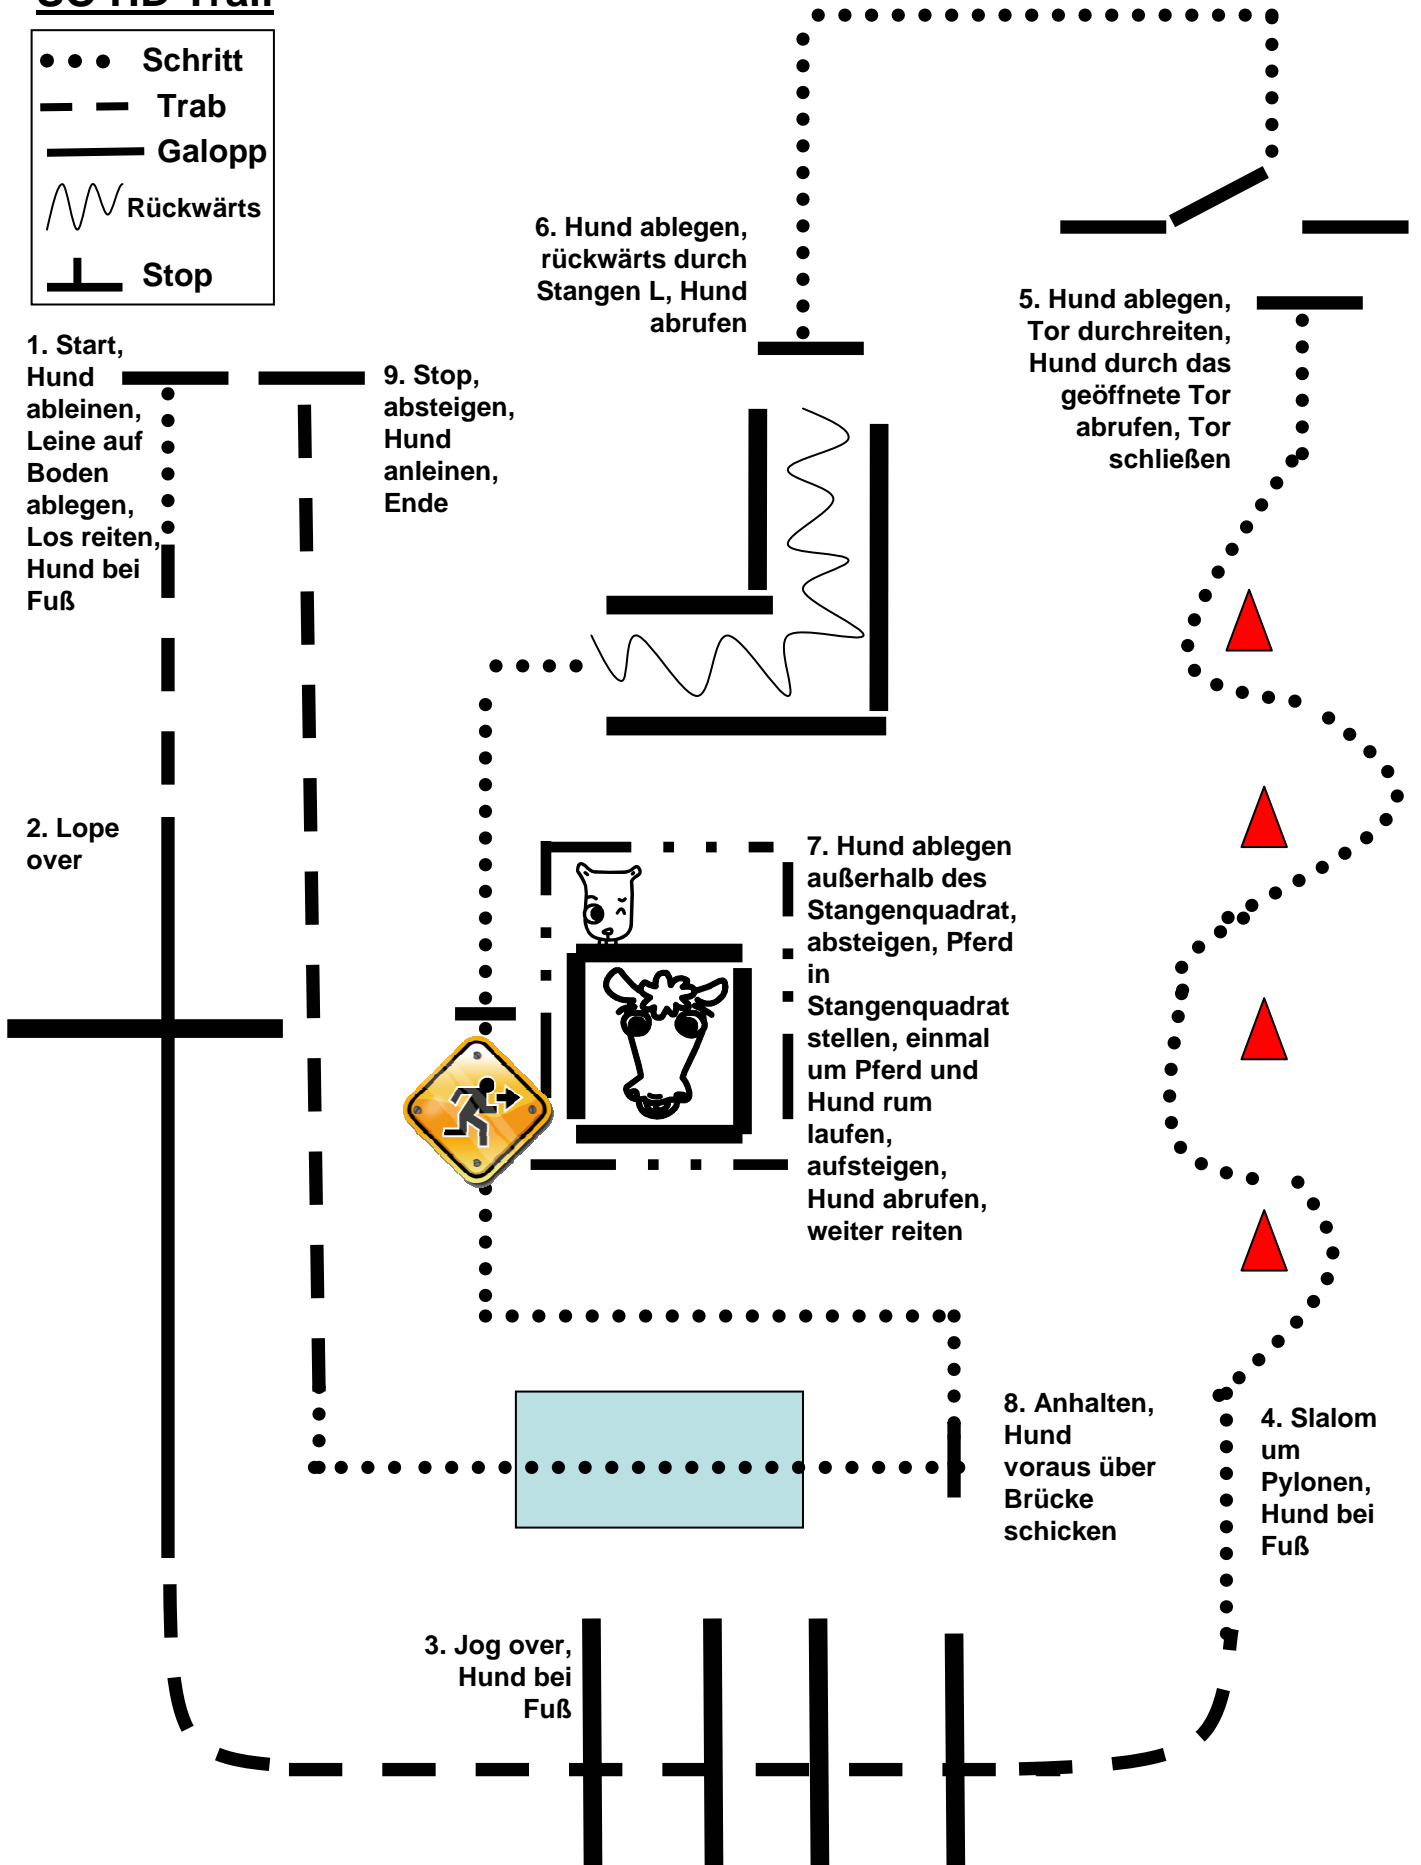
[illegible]

Schritt
Trab
Galopp
Rückwärts
Stop

1. Start, Hund ableinen, Leine auf Boden ablegen, Los reiten, Hund bei Fuß

9. Stop, absteigen, Hund anleinen, Ende

6. Hund ablegen, rückwärts durch Stangen L, Hund abrufen

5. Hund ablegen, Tor durchreiten, Hund durch das geöffnete Tor abrufen, Tor schließen

2. Lope over

7. Hund ablegen außerhalb des Stangenquadrat, absteigen, Pferd in Stangenquadrat stellen, einmal um Pferd und Hund rum laufen, aufsteigen, Hund abrufen, weiter reiten

8. Anhalten, Hund voraus über Brücke schicken

4. Slalom um Pylonen, Hund bei Fuß

3. Jog over, Hund bei Fuß